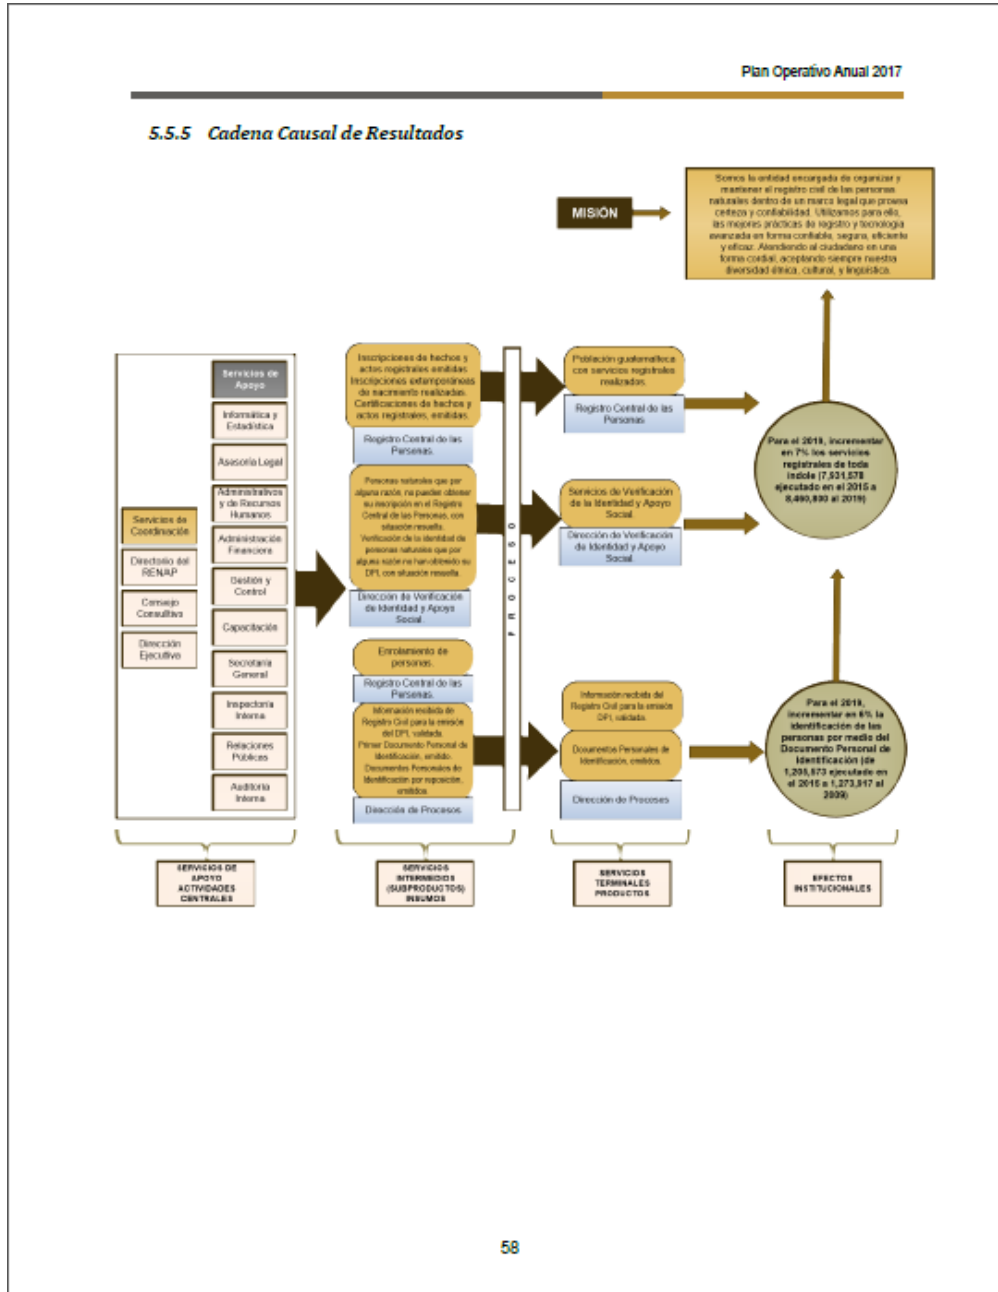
Plan Operativo Anual 2017

5.5.5 Cadena Causal de Resultados

MISIÓN

Somos la entidad encargada de organizar y mantener el registro civil de las personas naturales dentro de un marco legal que provea certeza y confiabilidad. Utilizamos para ello, las mejores prácticas de registro y tecnología avanzada en forma confiable, segura, eficiente y eficaz. Atendiendo al ciudadano en una forma cordial, aceptando siempre nuestra diversidad étnica, cultural, y lingüística.

Servicios de Coordinación

Directorio del RENAP

Consejo Consultivo

Dirección Ejecutivo

Servicios de Apoyo

Informática y Estadística

Asesoría Legal

Administrativos y de Recursos Humanos

Administración Financiera

Gestión y Control

Capacitación

Secretaría General

Inspectoría Interna

Relaciones Públicas

Auditoría Interna

Inscripciones de hechos y actos registrales emitidas. Inscripciones extemporáneas de nacimiento realizadas. Certificaciones de hechos y actos registrales, emitidas.

Registro Central de las Personas.

Personas naturales que por alguna razón, no pueden obtener su inscripción en el Registro Central de las Personas, con situación resuelta. Verificación de la identidad de personas naturales que por alguna razón no han obtenido su DPI, con situación resuelta.

Dirección de Verificación de Identidad y Apoyo Social.

Enrolamiento de personas.

Registro Central de las Personas.

Información recibida del Registro Civil para la emisión del DPI, validada. Primer Documento Personal de Identificación, emitido. Documentos Personales de Identificación por reposición, emitidos.

Dirección de Procesos

P R O C E S O

Población guatemalteca con servicios registrales realizados.

Registro Central de las Personas

Servicios de Verificación de la Identidad y Apoyo Social.

Dirección de Verificación de Identidad y Apoyo Social.

Información recibida del Registro Civil para la emisión DPI, validada.

Documentos Personales de Identificación, emitidos.

Dirección de Procesos

Para el 2019, incrementar en 7% los servicios registrales de toda índole (7,931,578 ejecutado en el 2015 a 8,460,800 al 2019)

Para el 2019, incrementar en 6% la identificación de las personas por medio del Documento Personal de Identificación (de 1,205,573 ejecutado en el 2015 a 1,273,917 al 2009)

SERVICIOS DE APOYO ACTIVIDADES CENTRALES

SERVICIOS INTERMEDIOS (SUBPRODUCTOS) INSUMOS

SERVICIOS TERMINALES PRODUCTOS

EFECTOS INSTITUCIONALES

58